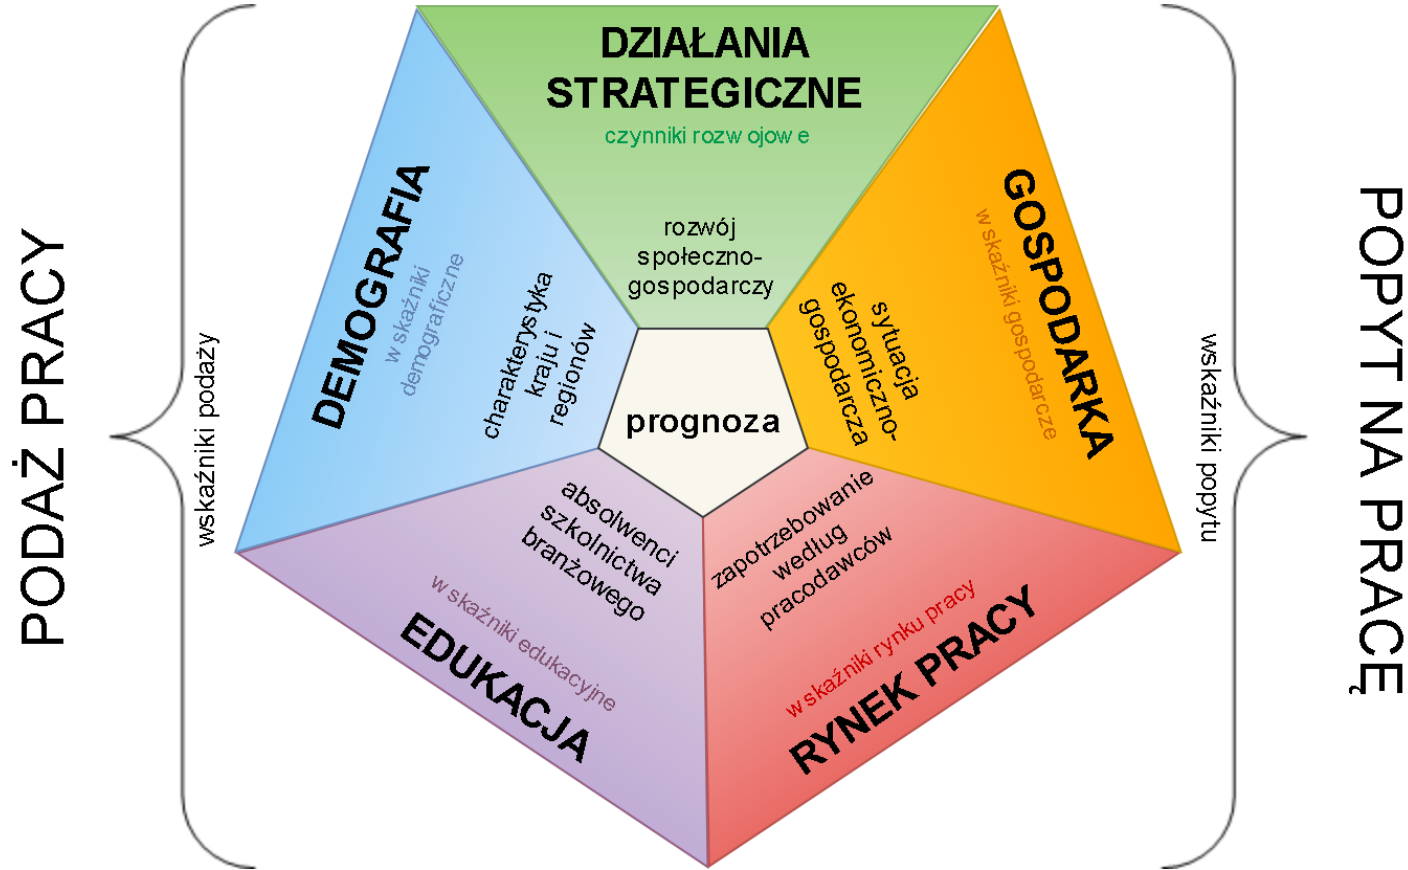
PODAŻ PRACY

wskaźniki podaży

DZIAŁANIA STRATEGICZNE

czynniki rozw ojow e

rozwój społeczno-gospodarczy

DEMOGRAFIA

w skaźniki demograficzne

charakterystyka kraju i regionów

prognoza

GOSPODARKA

w skaźniki gospodarcze

sytuacja ekonomiczno-gospodarcza

absolwenci szkolnictwa branżowego

w skaźniki edukacyjne

EDUKACJA

zapotrzebowanie według pracodawców

w skaźniki rynku pracy

RYNEK PRACY

wskaźniki popytu

POPYT NA PRACĘ